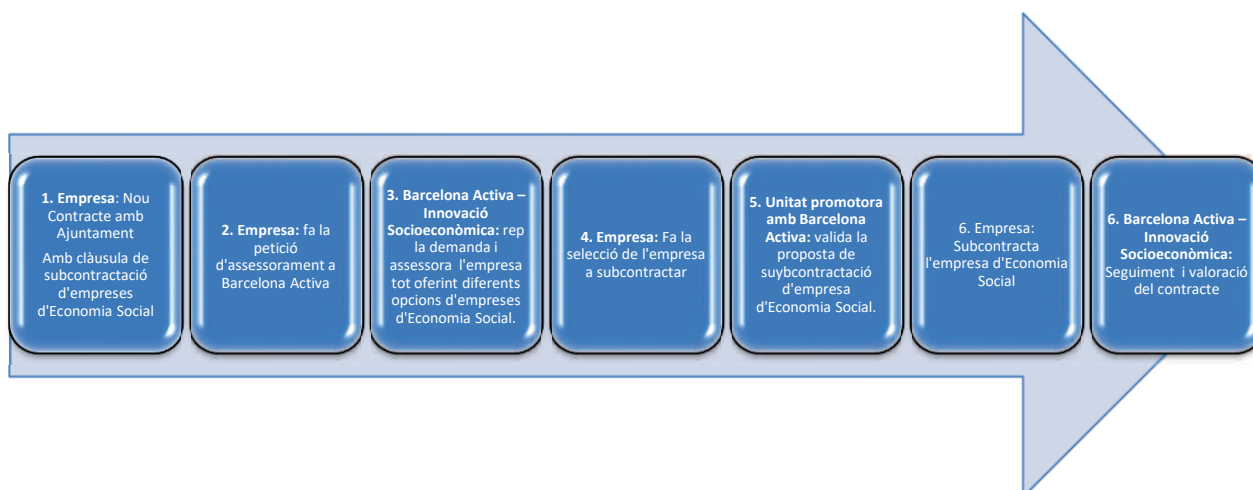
**1. Empresa**: Nou Contracte amb Ajuntament

Amb clàusula de subcontractació d'empreses d'Economia Social

**2. Empresa:** fa la petició d'assessorament a Barcelona Activa

**3. Barcelona Activa – Innovació Socioeconòmica:** rep la demanda i assessora l'empresa tot oferint diferents opcions d'empreses d'Economia Social.

**4. Empresa:** Fa la selecció de l'empresa a subcontractar

**5. Unitat promotora amb Barcelona Activa:** valida la proposta de suybcontractació d'empresa d'Economia Social.

6. Empresa: Subcontracta l'empresa d'Economia Social

**6. Barcelona Activa – Innovació Socioeconòmica:** Seguiment i valoració del contracte